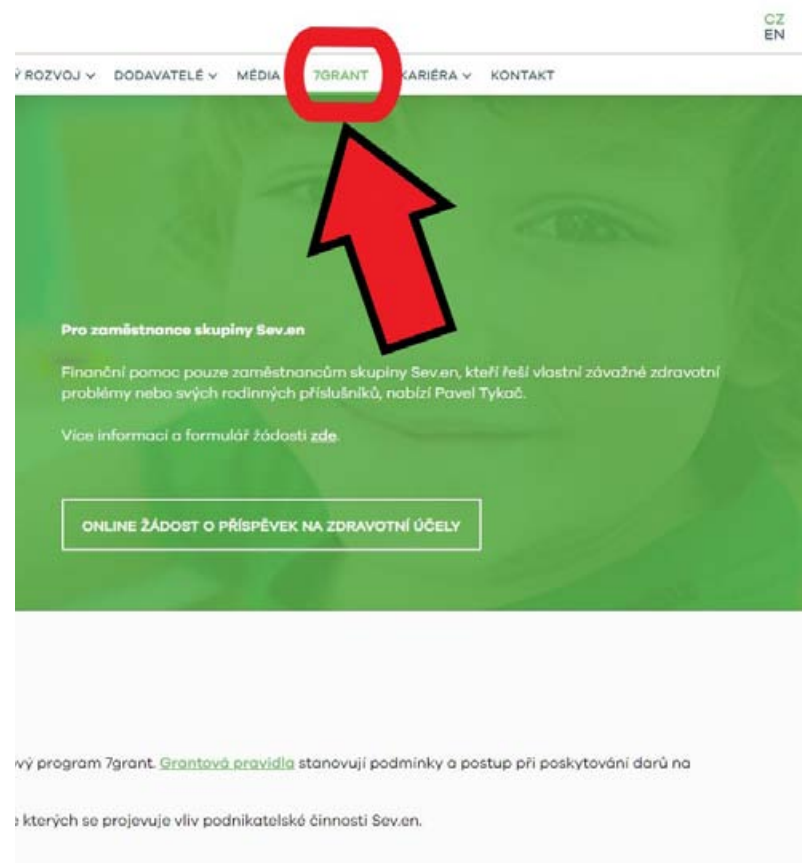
CZ
EN

Ý ROZVOJ ∨ DODAVATELÉ ∨ MÉDIA 7GRANT KARIÉRA ∨ KONTAKT

Pro zaměstnance skupiny Sev.en

Finanční pomoc pouze zaměstnancům skupiny Sev.en, kteří řeší vlastní závažné zdravotní problémy nebo svých rodinných příslušníků, nabízí Pavel Tykač.

Více informací a formulář žádosti zde.

ONLINE ŽÁDOST O PŘÍSPĚVEK NA ZDRAVOTNÍ ÚČELY

vý program 7grant. Grantová pravidla stanovují podmínky a postup při poskytování darů na

kterých se projevuje vliv podnikatelské činnosti Sev.en.